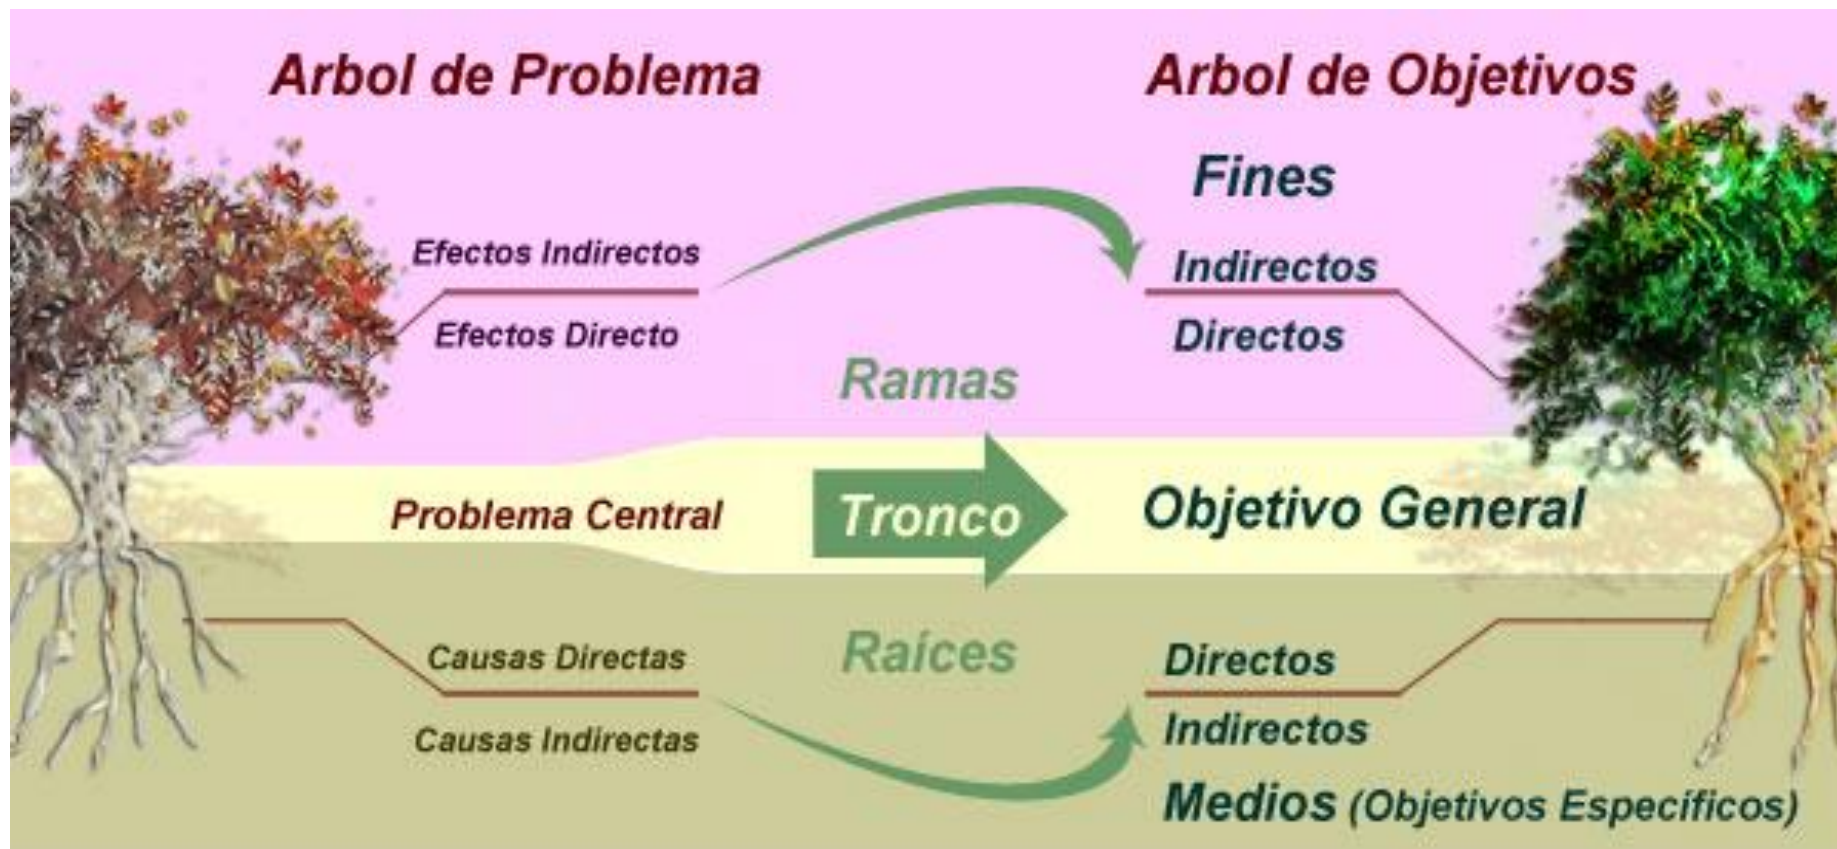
Arbol de Problema

Arbol de Objetivos

Fines

Efectos Indirectos

Indirectos

Efectos Directo

Directos

Ramas

Problema Central

Tronco

Objetivo General

Raíces

Causas Directas

Directos

Causas Indirectas

Indirectos

Medios (Objetivos Específicos)